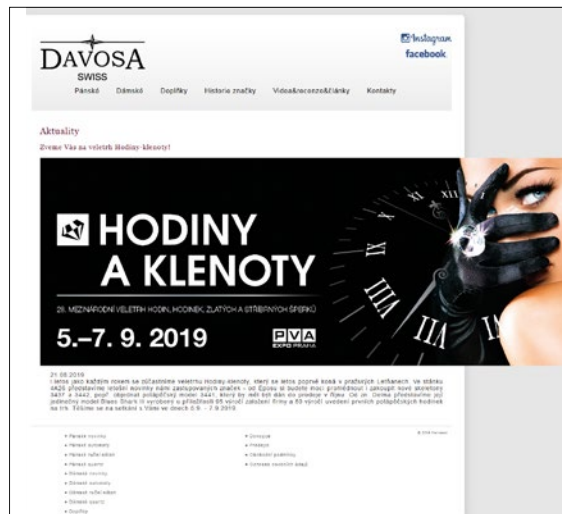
DAVOSA
SWISS

Instagram
facebook

Pánské Dámské Doplňky Historie značky Videa&recenze&Články Kontakty

Aktuality

Zveme Vás na veletrh Hodiny-klenoty!

HODINY A KLENOTY

28. MEZINÁRODNÍ VELETRH HODIN, HODINEK, ZLATÝCH A STŘÍBRNÝCH ŠPERKŮ

5.–7. 9. 2019

PVA EXPO PRAHA

XII I II III IIII V VI VII VIII IX X XI

21.08.2019
I letos jako každým rokem se zúčastníme veletrhu Hodiny-klenoty, který se letos poprvé koná v pražských Letňanech. Ve stánku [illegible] představíme veletrh novinky námi zastupovaných značek - od Epos si budete moci prohlédnout i zakoupit nové skeletony 3437 a 3442, popř. objednat potápěčský model 3441, který by měl být dán do prodeje v říjnu. Od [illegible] představíme již jednotný model Blues Shark III vyrobený u příležitosti 65 výročí založení firmy a 60 výročí uvedení prvních potápěčských hodinek na trh. Těšíme se na setkání s Vámi ve dnech 5.9. - 7.9.2019.

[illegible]
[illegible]
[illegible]
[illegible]
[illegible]
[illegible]
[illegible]
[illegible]
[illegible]
Doplňky

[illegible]
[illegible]
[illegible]
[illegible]

© 2019 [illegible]